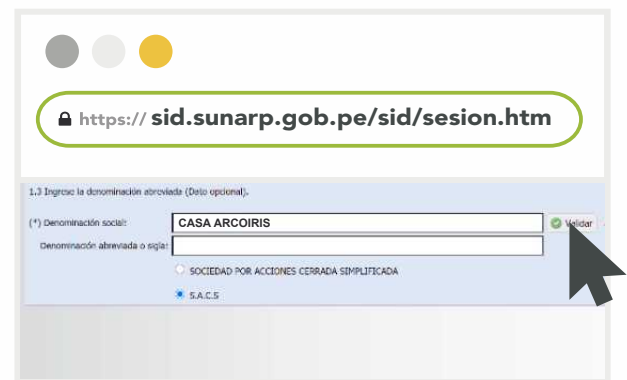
https:// sid.sunarp.gob.pe/sid/sesion.htm

1.3 Ingrese la denominación abreviada (Dato opcional).

(*) Denominación social: CASA ARCOIRIS

Validar

Denominación abreviada o sigla:

SOCIEDAD POR ACCIONES CERRADA SIMPLIFICADA

S.A.C.S